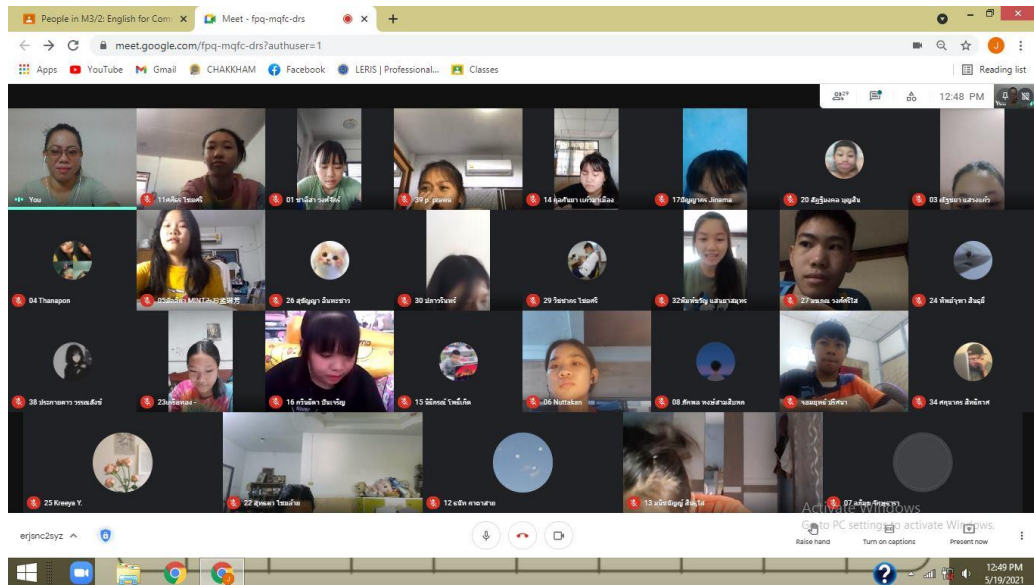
People in M3/2: English for Com ×
Meet - fpq-mqfc-drs ×
+
meet.google.com/fpq-mqfc-drs?authuser=1
Apps YouTube Gmail CHAKKHAM Facebook LERIS | Professional... Classes
Reading list
29
12:48 PM
You
11ศศิณา ไชยศรี
01 ชาลิสา วงศ์ชัย
39 p. puwa
14 กุลศินยา แก้วมาเมือง
17ญญาดา Jinama
20 ศิรภิมคล บุญสิน
03 ศรัญญา แสงแก้ว
04 Thanapon
05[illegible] MINT
26 สุพัญญา อินทะชาว
30 ปภาวรินทร์
29 วีรชาตร ไชยศรี
32พิมพ์ชนก แสนยาสมุทร
27 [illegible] วงศ์ศรีใส
24 ทัพย์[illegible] สินธุ์มี
38 ประกายดาว วรรณสังข์
23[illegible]
16 ศรีนลิดา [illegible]
15 จิรัศยา โพธิ์เกิด
06 Nuttakan
08 ภัทพล หงษ์สามสิบสด
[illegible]
34 ศุขนาคร สิทธิศาส
25 Kreeya Y.
22 สุพัตรา ไชยสำลา
12 ธนัท ศาลาสาย
13 ธนัชพิมญ์ สินโส
07 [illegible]
Activate Windows
Go to PC settings to activate Windows.
erjsnc2syz ^
Raise hand
Turn on captions
Present now
12:49 PM
5/19/2021